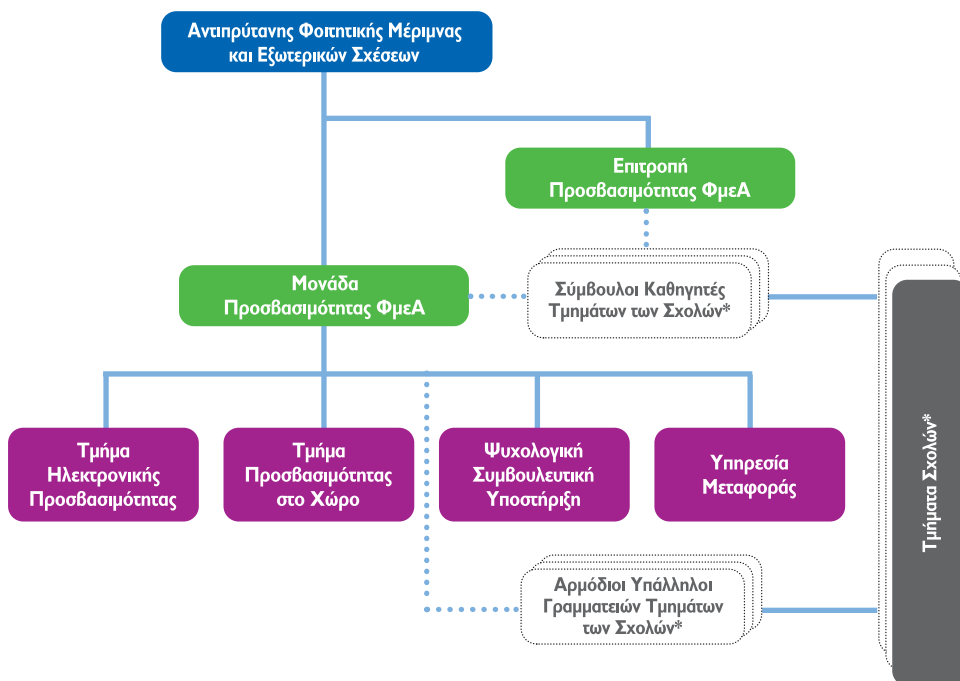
Αντιπρύτανης Φοιτητικής Μέριμνας και Εξωτερικών Σχέσεων

Επιτροπή Προσβασιμότητας ΦμεΑ

Μονάδα Προσβασιμότητας ΦμεΑ

Σύμβουλοι Καθηγητές Τμημάτων των Σχολών*

Τμήματα Σχολών*

Τμήμα Ηλεκτρονικής Προσβασιμότητας

Τμήμα Προσβασιμότητας στο Χώρο

Ψυχολογική Συμβουλευτική Υποστήριξη

Υπηρεσία Μεταφοράς

Αρμόδιοι Υπάλληλοι Γραμματειών Τμημάτων των Σχολών*